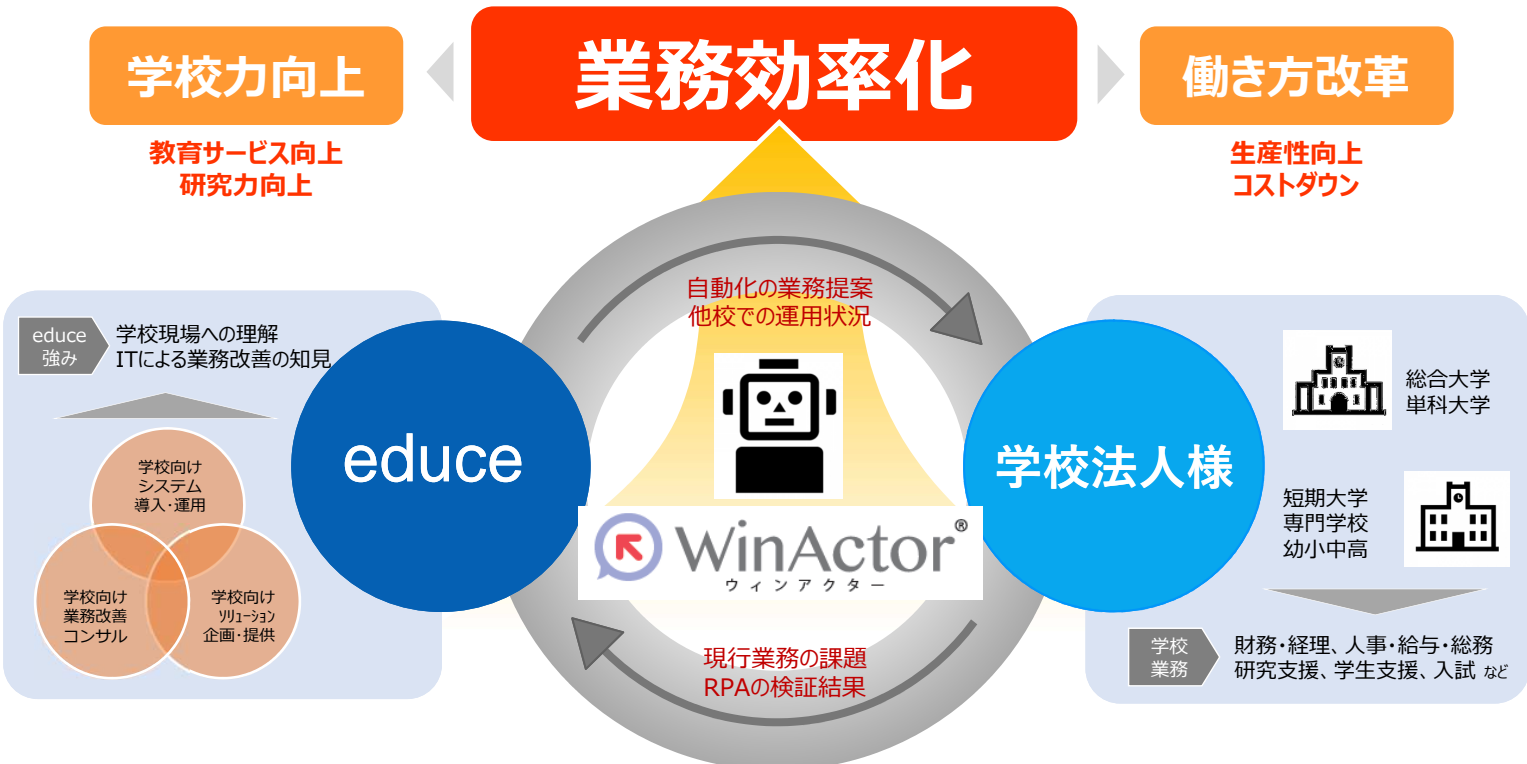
学校力向上

業務効率化

働き方改革

教育サービス向上
研究力向上

生産性向上
コストダウン

educe
強み

学校現場への理解
ITによる業務改善の知見

学校向け
システム
導入・運用

学校向け
業務改善
コンサル

学校向け
ソリューション
企画・提供

educe

自動化の業務提案
他校での運用状況

WinActor®
ウィンアクター

現行業務の課題
RPAの検証結果

学校法人様

総合大学
単科大学

短期大学
専門学校
幼小中高

学校
業務

財務・経理、人事・給与・総務
研究支援、学生支援、入試 など